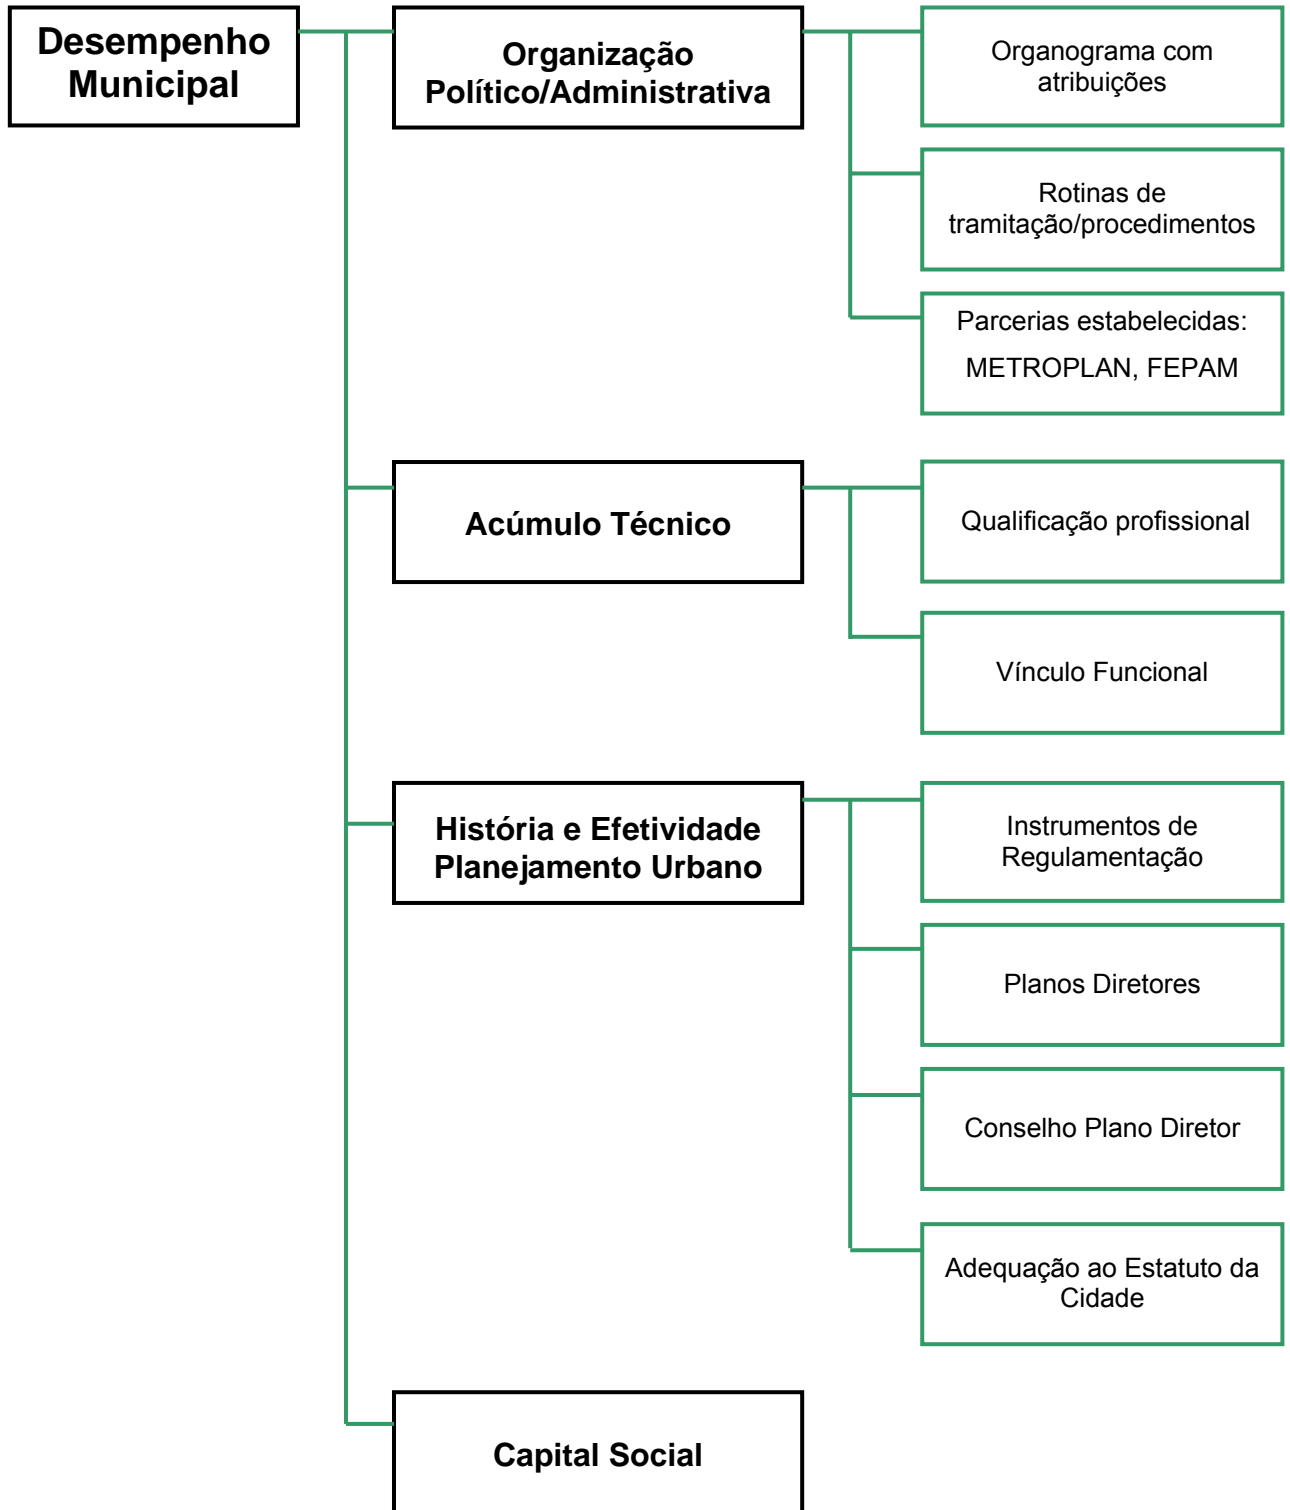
Desempenho Municipal

Organização Político/Administrativa

Organograma com atribuições

Rotinas de tramitação/procedimentos

Parcerias estabelecidas:

METROPLAN, FEPAM

Acúmulo Técnico

Qualificação profissional

Vínculo Funcional

História e Efetividade Planejamento Urbano

Instrumentos de Regulamentação

Planos Diretores

Conselho Plano Diretor

Adequação ao Estatuto da Cidade

Capital Social